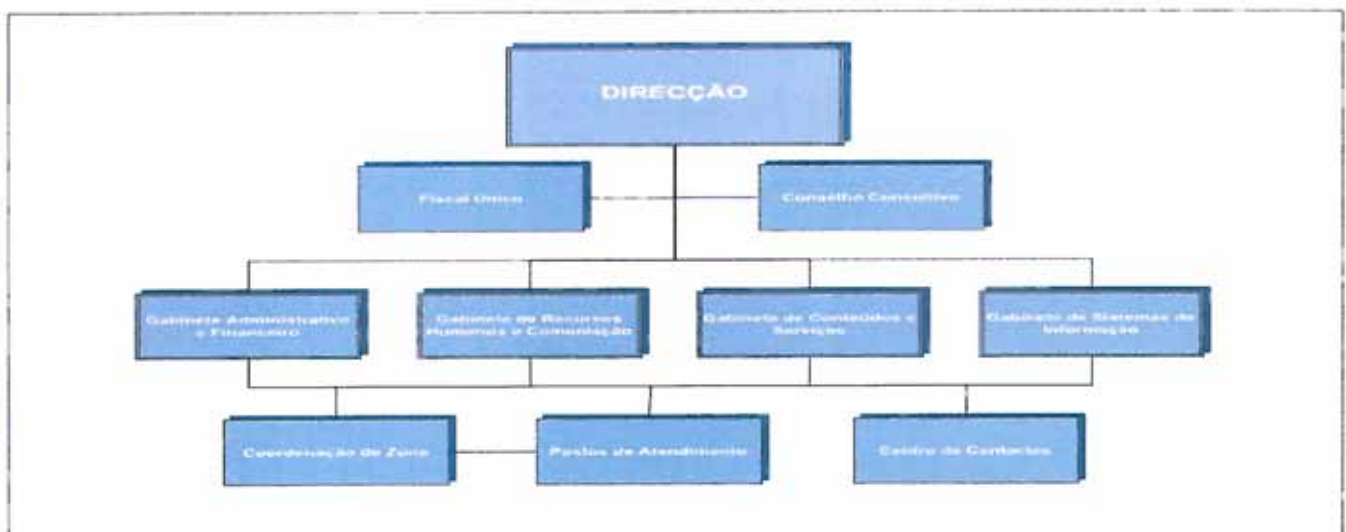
DIRECÇÃO

Fiscal Único

Conselho Consultivo

Gabinete Administrativo e Financeiro

Gabinete de Recursos Humanos e Comunicação

Gabinete de Conteúdos e Serviços

Gabinete de Sistemas de Informação

Coordenação de Zona

Postos de Atendimento

Centro de Contactos